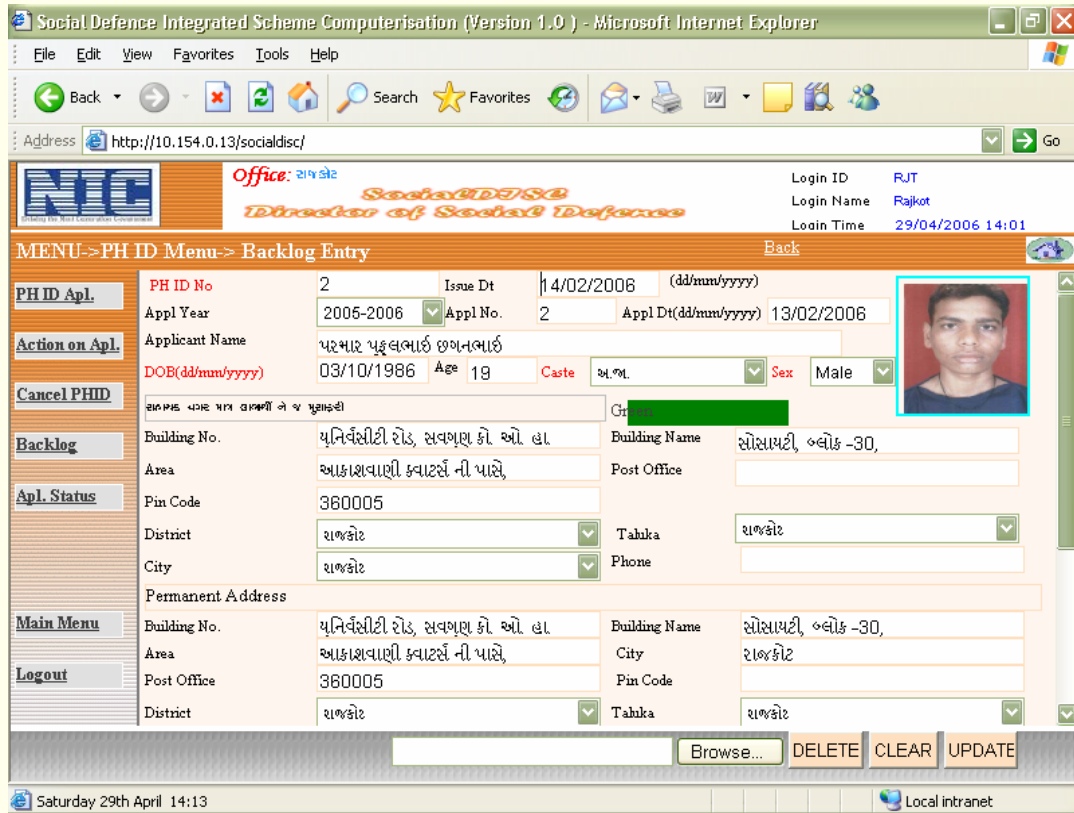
Social Defence Integrated Scheme Computerisation (Version 1.0 ) - Microsoft Internet Explorer

File Edit View Favorites Tools Help

Back Search Favorites

Address http://10.154.0.13/socialdisc/ Go

NIC

Office: રાજકોટ

SocialDISC
Director of Social Defence

Login ID RJT
Login Name Rajkot
Login Time 29/04/2006 14:01

MENU->PH ID Menu-> Backlog Entry

Back

PH ID Apl.

Action on Apl.

Cancel PHID

Backlog

Apl. Status

Main Menu

Logout

PH ID No 2 Issue Dt 14/02/2006 (dd/mm/yyyy)

Appl Year 2005-2006 Appl No. 2 Appl Dt(dd/mm/yyyy) 13/02/2006

Applicant Name પરમાર પ્રફુલભાઈ છગનભાઈ

DOB(dd/mm/yyyy) 03/10/1986 Age 19 Caste અ.જા. Sex Male

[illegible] Green

Building No. યુનિવર્સીટી રોડ, સવગણ કો. ઓ. હા. Building Name સોસાયટી, બ્લોક -30,

Area આકાશવાણી ક્વાટર્સ ની પાસે, Post Office

Pin Code 360005

District રાજકોટ Taluka રાજકોટ

City રાજકોટ Phone

Permanent Address

Building No. યુનિવર્સીટી રોડ, સવગણ કો. ઓ. હા. Building Name સોસાયટી, બ્લોક -30,

Area આકાશવાણી ક્વાટર્સ ની પાસે, City રાજકોટ

Post Office 360005 Pin Code

District રાજકોટ Taluka રાજકોટ

Browse... DELETE CLEAR UPDATE

Saturday 29th April 14:13

Local intranet